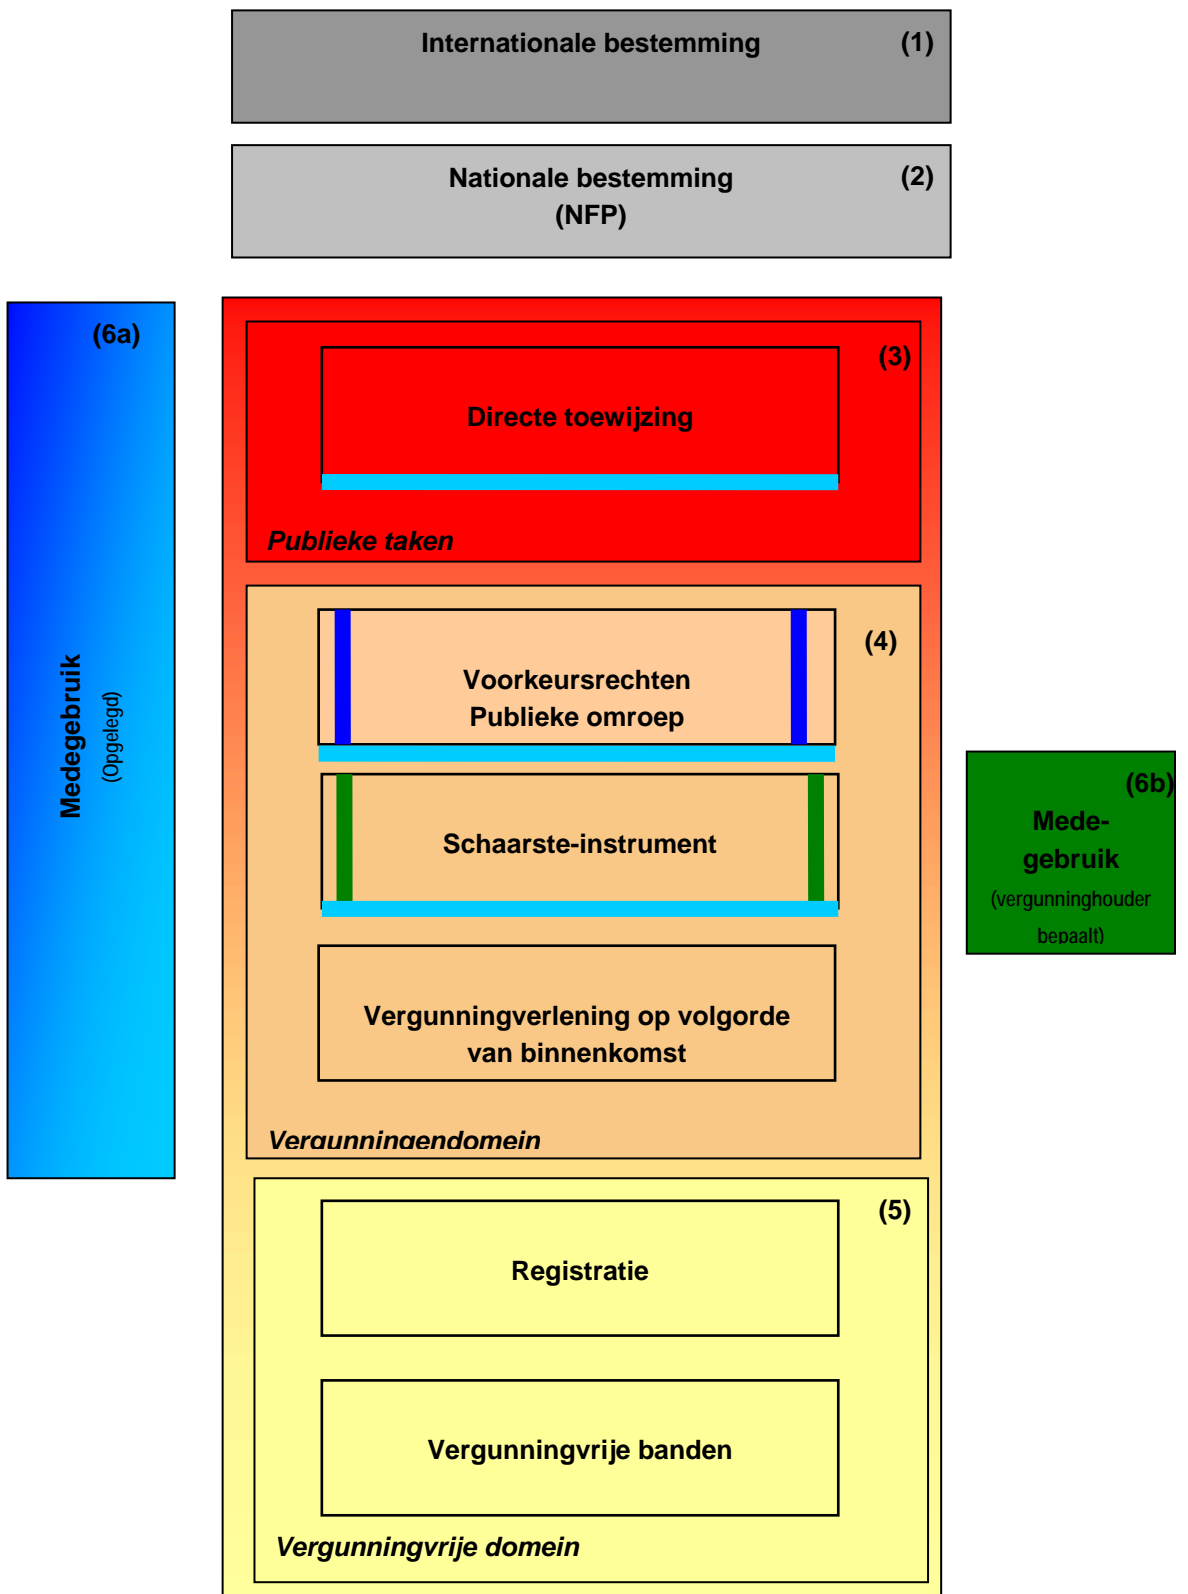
Internationale bestemming (1)

Nationale bestemming (NFP) (2)

(6a)

Medegebruik
(Opgelegd)

(3)

Directe toewijzing

Publieke taken

(4)

Voorkeursrechten Publieke omroep

Schaarste-instrument

Vergunningverlening op volgorde van binnenkomst

Vergunningendomein

(6b)

Mede-gebruik
(vergunninghouder bepaalt)

(5)

Registratie

Vergunningvrije banden

Vergunningvrije domein